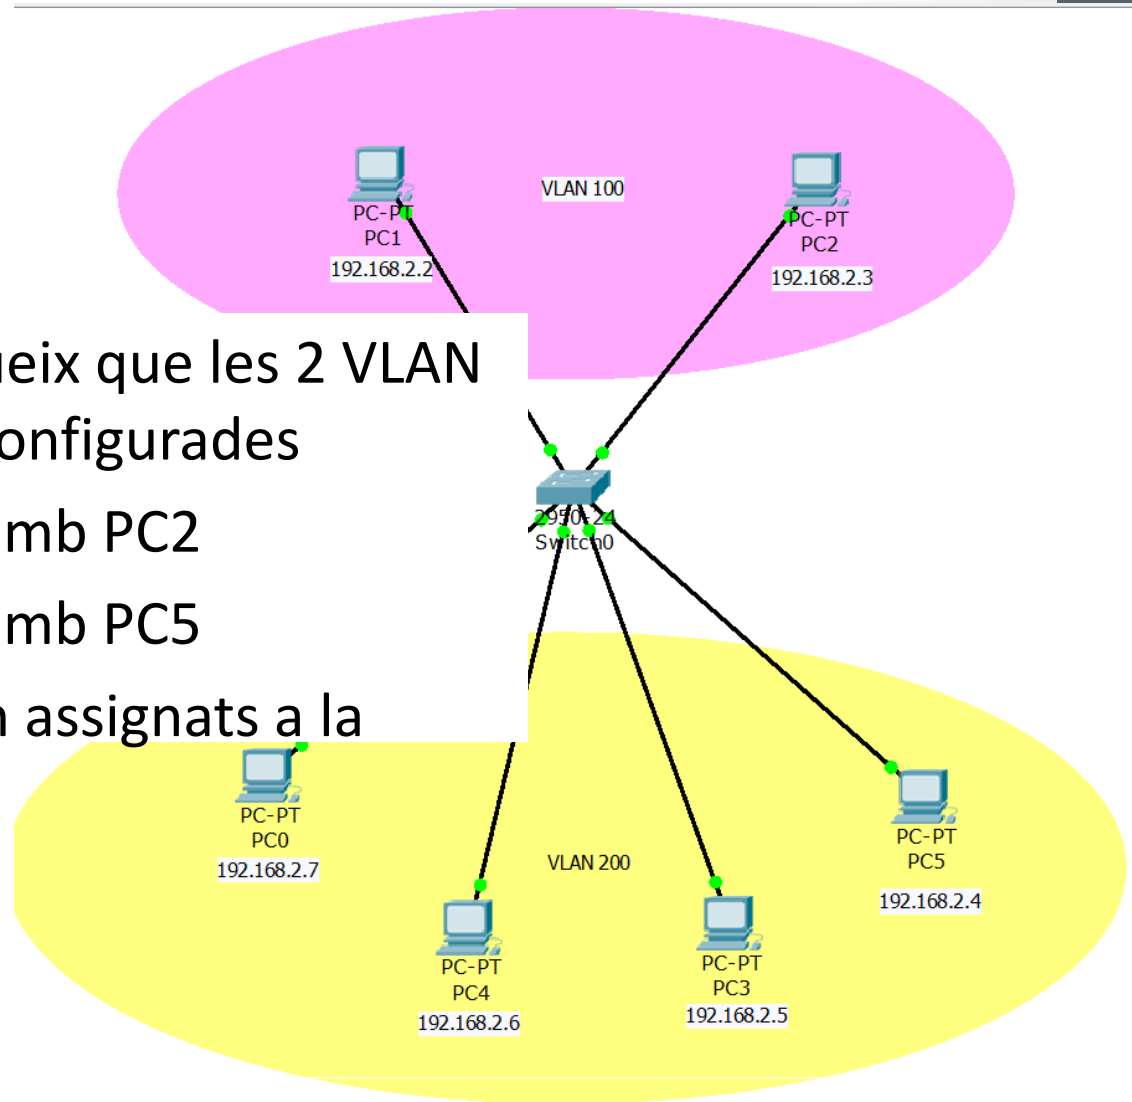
VLAN 100

PC-PT
PC1
192.168.2.2

PC-PT
PC2
192.168.2.3

ueix que les 2 VLAN
onfigurades
mb PC2
mb PC5
assignats a la

2950-24
Switch0

PC-PT
PC0
192.168.2.7

VLAN 200

PC-PT
PC5
192.168.2.4

PC-PT
PC4
192.168.2.6

PC-PT
PC3
192.168.2.5